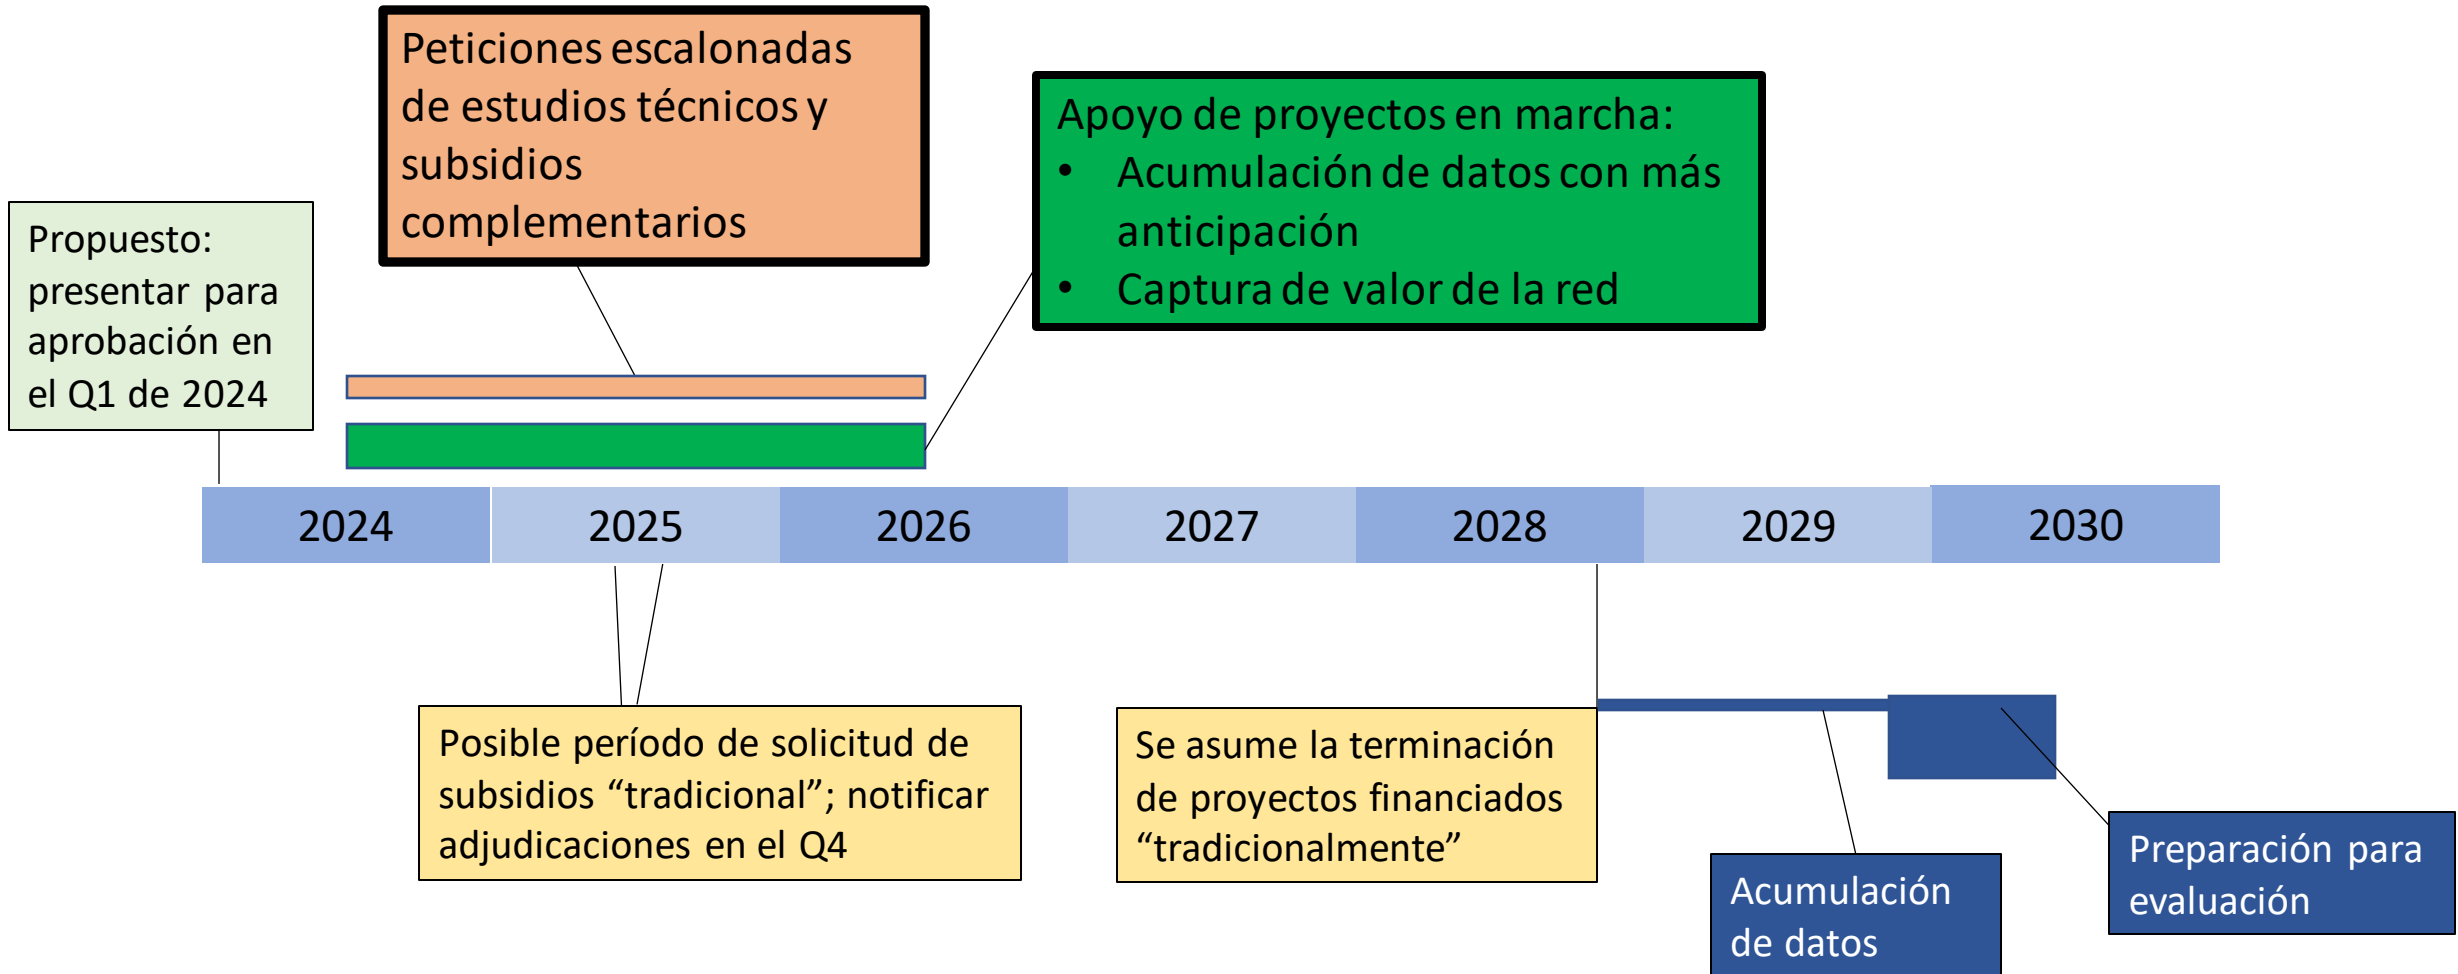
Peticiones escalonadas de estudios técnicos y subsidios complementarios

Apoyo de proyectos en marcha:
• Acumulación de datos con más anticipación
• Captura de valor de la red

Propuesto: presentar para aprobación en el Q1 de 2024

| 2024 | 2025 | 2026 | 2027 | 2028 | 2029 | 2030 |
|---|---|---|---|---|---|---|

Posible período de solicitud de subsidios “tradicional”; notificar adjudicaciones en el Q4

Se asume la terminación de proyectos financiados “tradicionalmente”

Acumulación de datos

Preparación para evaluación